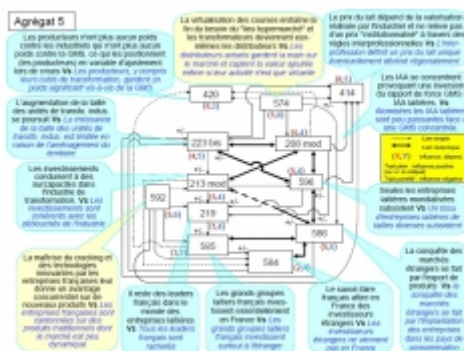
Agrégat 5

Les producteurs n'ont plus aucun poids contre les industriels qui n'ont plus aucun poids contre la GMS, ce qui les positionnent (les producteurs) en variable d'ajustement lors de crises Vs Les producteurs, y compris leurs outils de transformation, gardent un poids significatif vis-à-vis de la GMS

La virtualisation des courses entraîne la fin du besoin de "lieu hypermarché" et les transformateurs deviennent eux-mêmes les distributeurs Vs Les distributeurs arrivent à garder la main sur le marché et captent la valeur ajoutée même si leur activité n'est que virtuelle

Le prix du lait dépend de la valorisation réalisée par l'industriel et ne relève plus d'un prix "institutionnalisé" à travers des sièges interprofessionnelles Vs L'interprofession définit un prix du lait unique éventuellement décliné régionalement

L'augmentation de la taille des unités de transformation se poursuit Vs La croissance de la taille des unités de transformation s'arrête en raison de l'éloignement du territoire

Les investissements conduisent à des surcapacités dans l'industrie de transformation Vs Les investissements sont cohérents avec les débouchés de l'industrie

Les IAA se concentrent et provoquent une inversion du rapport de force GMS-IAA laitières Vs Beaucoup des IAA laitières sont peu puissantes face à une GMS concentrée

Seules les entreprises laitières mondialement sont subsistent Vs Il existe des entreprises laitières de tailles diverses autonomes

420
574
414
223 bis
280 mod
213 mod
596
592
218
586
565
584

La maîtrise du cracking et des technologies innovantes par les entreprises françaises leur donne un avantage concurrentiel sur les nouveaux produits Vs Les entreprises françaises sont cantonnées sur des produits traditionnels dont le marché est peu dynamique

Il reste des leaders français dans le monde des entreprises laitières Vs Tous les leaders français sont rachetés

Les grands groupes laitiers français investissent essentiellement en France Vs Les grands groupes laitiers français investissent surtout à l'étranger

Le savoir-faire français attire en France des investisseurs étrangers Vs Les investisseurs étrangers ne viennent pas en France

La conquête des marchés étrangers se fait par l'export de produits Vs La conquête des marchés étrangers se fait par l'implantation des entreprises dans les pays de consommation